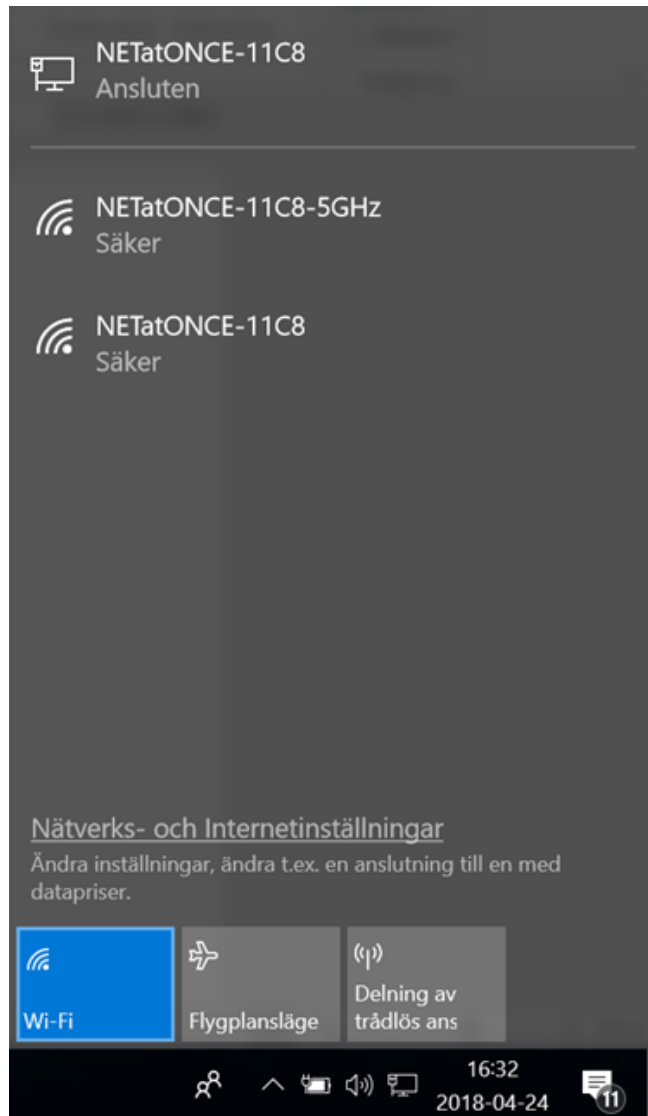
NETatONCE-11C8
Ansluten

NETatONCE-11C8-5GHz
Säker

NETatONCE-11C8
Säker

Nätverks- och Internetinställningar
Ändra inställningar, ändra t.ex. en anslutning till en med datapriser.

Wi-Fi

Flygplansläge

Delning av trådlös ans

16:32
2018-04-24

11